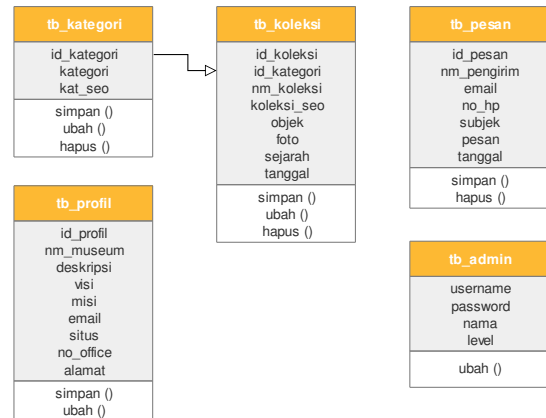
tb_kategori

id_kategori
kategori
kat_seo

simpan ()
ubah ()
hapus ()

tb_koleksi

id_koleksi
id_kategori
nm_koleksi
koleksi_seo
objek
foto
sejarah
tanggal

simpan ()
ubah ()
hapus ()

tb_pesan

id_pesan
nm_pengirim
email
no_hp
subjek
pesan
tanggal

simpan ()
hapus ()

tb_profil

id_profil
nm_museum
deskripsi
visi
misi
email
situs
no_office
alamat

simpan ()
ubah ()

tb_admin

username
password
nama
level

ubah ()